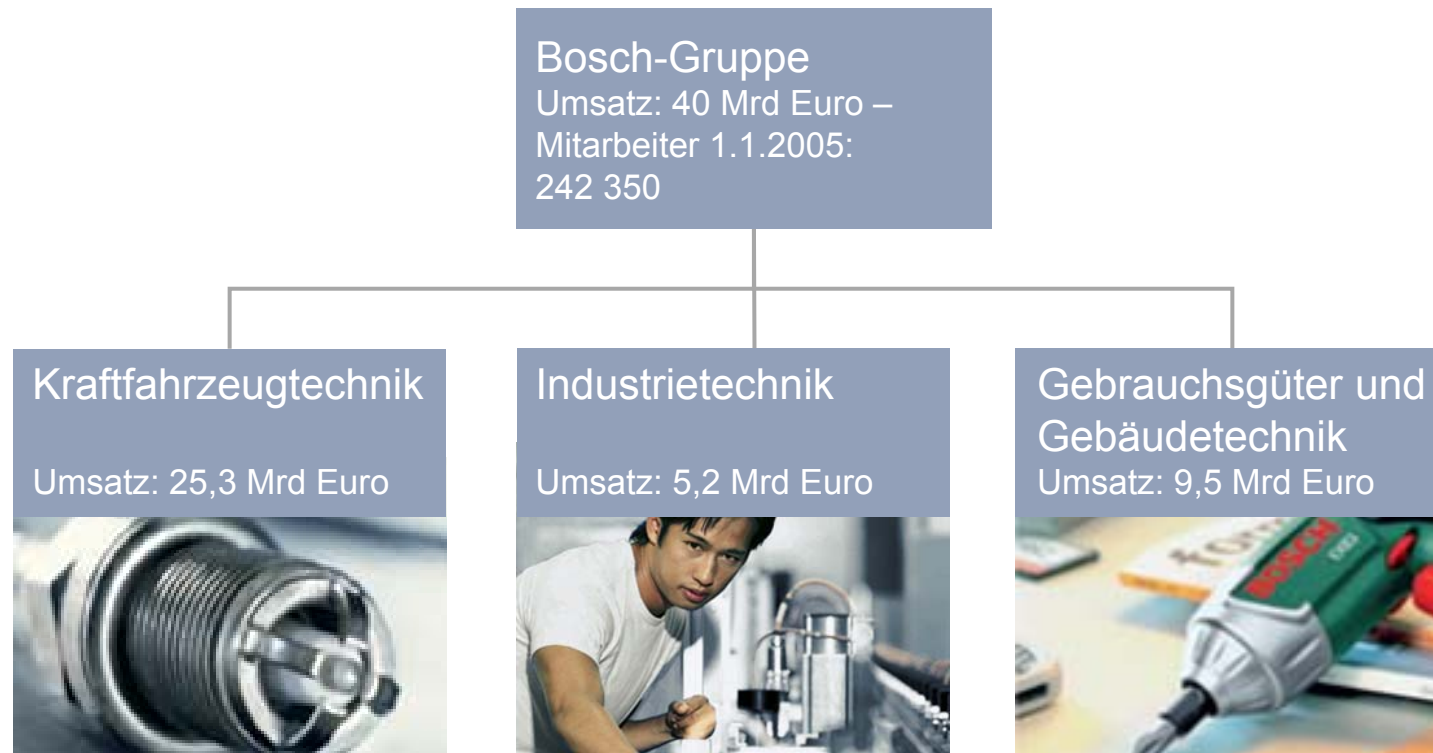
Bosch-Gruppe
Umsatz: 40 Mrd Euro – Mitarbeiter 1.1.2005: 242 350

Kraftfahrzeugtechnik

Umsatz: 25,3 Mrd Euro

Industrietechnik

Umsatz: 5,2 Mrd Euro

Gebrauchsgüter und Gebäudetechnik
Umsatz: 9,5 Mrd Euro

BOSCH